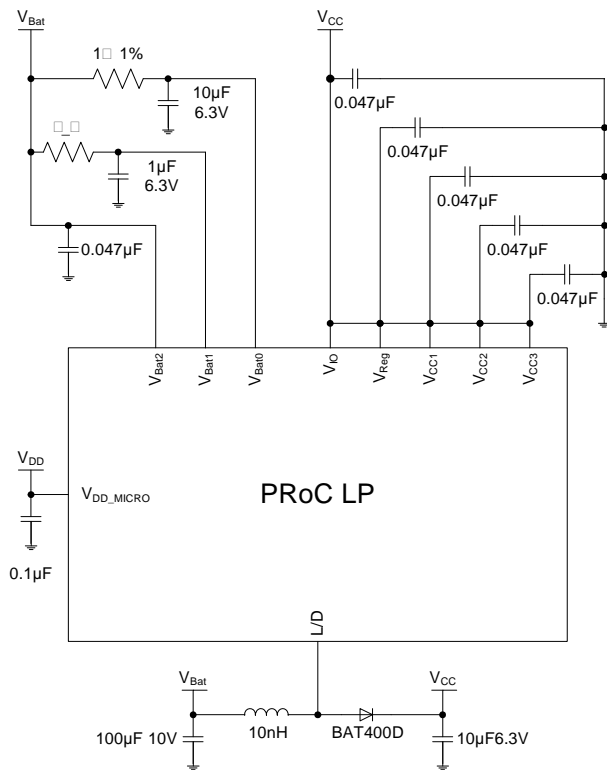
$V_{Bat}$

1□ 1%

10µF 6.3V

□_□

1µF 6.3V

0.047µF

$V_{CC}$

0.047µF

0.047µF

0.047µF

0.047µF

0.047µF

$V_{Bat2}$ $V_{Bat1}$ $V_{Bat0}$ $V_{IO}$ $V_{Reg}$ $V_{CC1}$ $V_{CC2}$ $V_{CC3}$

$V_{DD}$

$V_{DD\_MICRO}$

PRoC LP

0.1µF

L/D

$V_{Bat}$

$V_{CC}$

100µF 10V

10nH

BAT400D

10µF6.3V